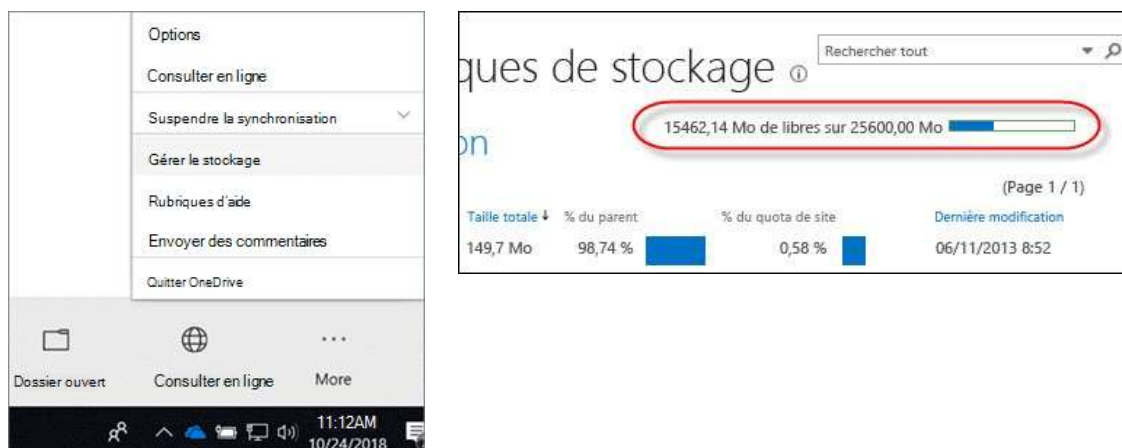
Options

Consulter en ligne

Suspendre la synchronisation

Gérer le stockage

Rubriques d'aide

Envoyer des commentaires

Quitter OneDrive

Dossier ouvert

Consulter en ligne

More

11:12AM
10/24/2018

ques de stockage

Rechercher tout

15462,14 Mo de libres sur 25600,00 Mo

on

(Page 1 / 1)

| Taille totale ↓ | % du parent | % du quota de site | Dernière modification |
|---|---|---|---|
| 149,7 Mo | 98,74 % | 0,58 % | 06/11/2013 8:52 |